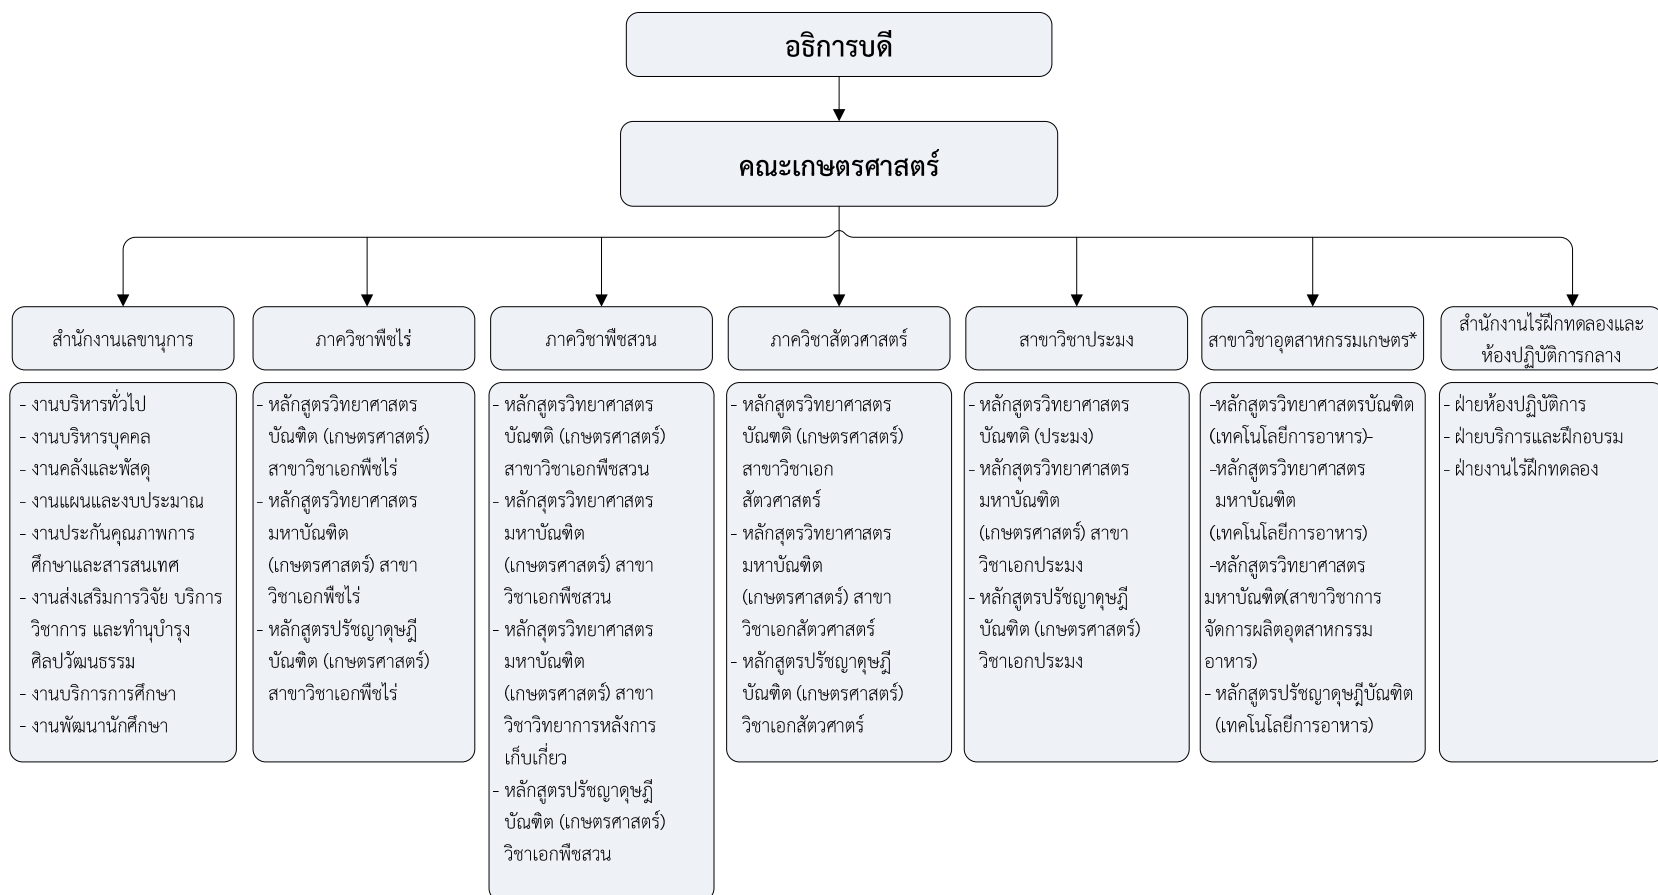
อธิการบดี

คณะเกษตรศาสตร์

สำนักงานเลขานุการ

- งานบริหารทั่วไป
- งานบริหารบุคคล
- งานคลังและพัสดุ
- งานแผนและงบประมาณ
- งานประกันคุณภาพการศึกษาและสารสนเทศ
- งานส่งเสริมการวิจัย บริการวิชาการ และทำนุบำรุงศิลปวัฒนธรรม
- งานบริการการศึกษา
- งานพัฒนานักศึกษา

ภาควิชาพืชไร่

- หลักสูตรวิทยาศาสตรบัณฑิต (เกษตรศาสตร์) สาขาวิชาเอกพืชไร่
- หลักสูตรวิทยาศาสตรมหาบัณฑิต (เกษตรศาสตร์) สาขาวิชาเอกพืชไร่
- หลักสูตรปรัชญาดุษฎีบัณฑิต (เกษตรศาสตร์) สาขาวิชาเอกพืชไร่

ภาควิชาพืชสวน

- หลักสูตรวิทยาศาสตรบัณฑิต (เกษตรศาสตร์) สาขาวิชาเอกพืชสวน
- หลักสูตรวิทยาศาสตรมหาบัณฑิต (เกษตรศาสตร์) สาขาวิชาเอกพืชสวน
- หลักสูตรวิทยาศาสตรมหาบัณฑิต (เกษตรศาสตร์) สาขาวิชาวิทยาการหลังการเก็บเกี่ยว
- หลักสูตรปรัชญาดุษฎีบัณฑิต (เกษตรศาสตร์) วิชาเอกพืชสวน

ภาควิชาสัตวศาสตร์

- หลักสูตรวิทยาศาสตรบัณฑิต (เกษตรศาสตร์) สาขาวิชาเอกสัตวศาสตร์
- หลักสูตรวิทยาศาสตรมหาบัณฑิต (เกษตรศาสตร์) สาขาวิชาเอกสัตวศาสตร์
- หลักสูตรปรัชญาดุษฎีบัณฑิต (เกษตรศาสตร์) วิชาเอกสัตวศาตร์

สาขาวิชาประมง

- หลักสูตรวิทยาศาสตรบัณฑิต (ประมง)
- หลักสูตรวิทยาศาสตรมหาบัณฑิต (เกษตรศาสตร์) สาขาวิชาเอกประมง
- หลักสูตรปรัชญาดุษฎีบัณฑิต (เกษตรศาสตร์) วิชาเอกประมง

สาขาวิชาอุตสาหกรรมเกษตร*

-หลักสูตรวิทยาศาสตรบัณฑิต (เทคโนโลยีการอาหาร)-
-หลักสูตรวิทยาศาสตรมหาบัณฑิต (เทคโนโลยีการอาหาร)
-หลักสูตรวิทยาศาสตรมหาบัณฑิต(สาขาวิชาการจัดการผลิตอุตสาหกรรมอาหาร)
- หลักสูตรปรัชญาดุษฎีบัณฑิต (เทคโนโลยีการอาหาร)

สำนักงานไร่ฝึกทดลองและห้องปฏิบัติการกลาง

- ฝ่ายห้องปฏิบัติการ
- ฝ่ายบริการและฝึกอบรม
- ฝ่ายงานไร่ฝึกทดลอง